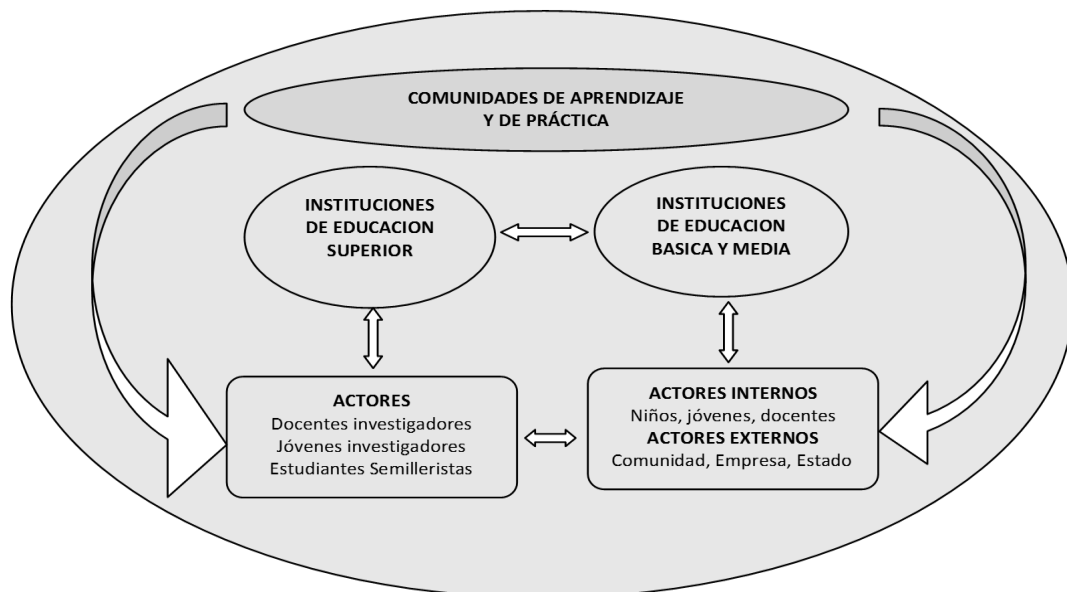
COMUNIDADES DE APRENDIZAJE Y DE PRÁCTICA

INSTITUCIONES DE EDUCACION SUPERIOR

INSTITUCIONES DE EDUCACION BASICA Y MEDIA

ACTORES
Docentes investigadores
Jóvenes investigadores
Estudiantes Semilleristas

ACTORES INTERNOS
Niños, jóvenes, docentes
ACTORES EXTERNOS
Comunidad, Empresa, Estado